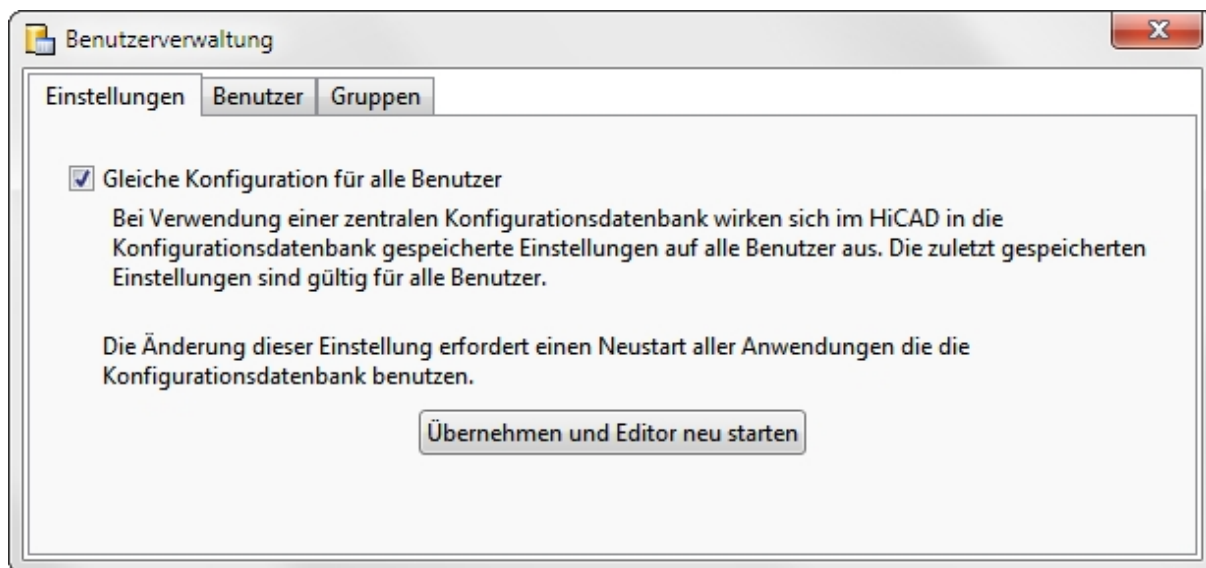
Benutzerverwaltung

Einstellungen | Benutzer | Gruppen

Gleiche Konfiguration für alle Benutzer

Bei Verwendung einer zentralen Konfigurationsdatenbank wirken sich im HiCAD in die Konfigurationsdatenbank gespeicherte Einstellungen auf alle Benutzer aus. Die zuletzt gespeicherten Einstellungen sind gültig für alle Benutzer.

Die Änderung dieser Einstellung erfordert einen Neustart aller Anwendungen die die Konfigurationsdatenbank benutzen.

Übernehmen und Editor neu starten